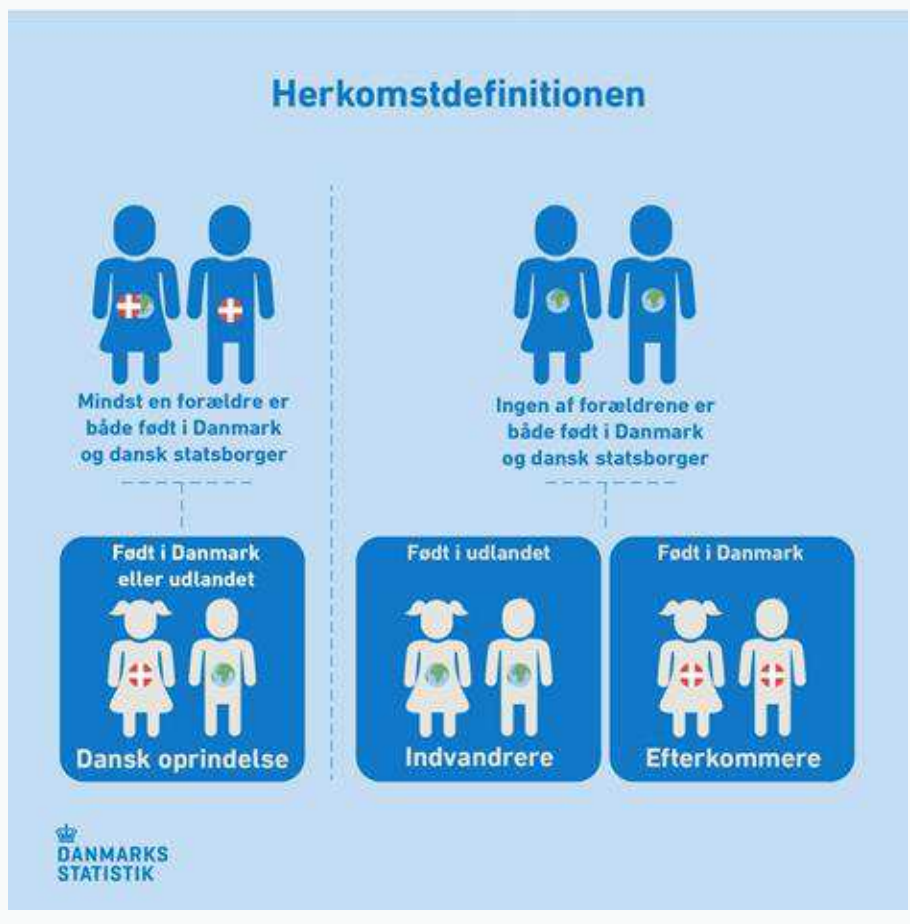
Herkomstdefinitionen

Mindst en forældre er både født i Danmark og dansk statsborger

Ingen af forældrene er både født i Danmark og dansk statsborger

Født i Danmark eller udlandet

Dansk oprindelse

Født i udlandet

Indvandrere

Født i Danmark

Efterkommere

DANMARKS STATISTIK